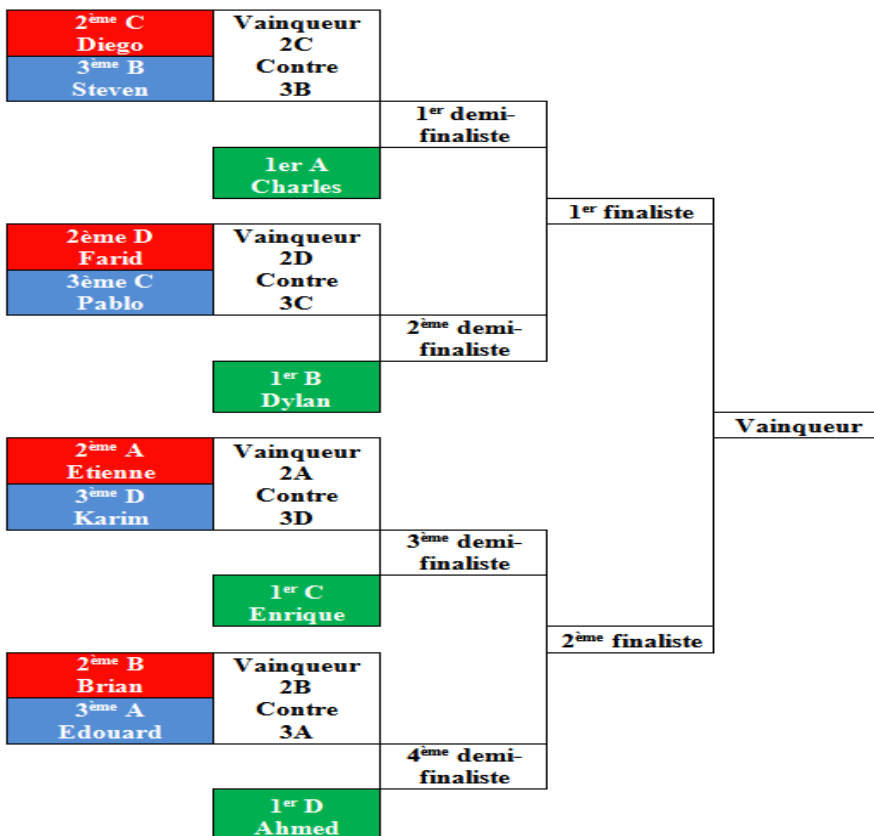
2$^{ème}$ C
Diego
3$^{ème}$ B
Steven

Vainqueur
2C
Contre
3B

1$^{er}$ demi-finaliste

1er A
Charles

1$^{er}$ finaliste

2ème D
Farid
3ème C
Pablo

Vainqueur
2D
Contre
3C

2$^{ème}$ demi-finaliste

1$^{er}$ B
Dylan

Vainqueur

2$^{ème}$ A
Etienne
3$^{ème}$ D
Karim

Vainqueur
2A
Contre
3D

3$^{ème}$ demi-finaliste

1$^{er}$ C
Enrique

2$^{ème}$ finaliste

2$^{ème}$ B
Brian
3$^{ème}$ A
Edouard

Vainqueur
2B
Contre
3A

4$^{ème}$ demi-finaliste

1$^{er}$ D
Ahmed